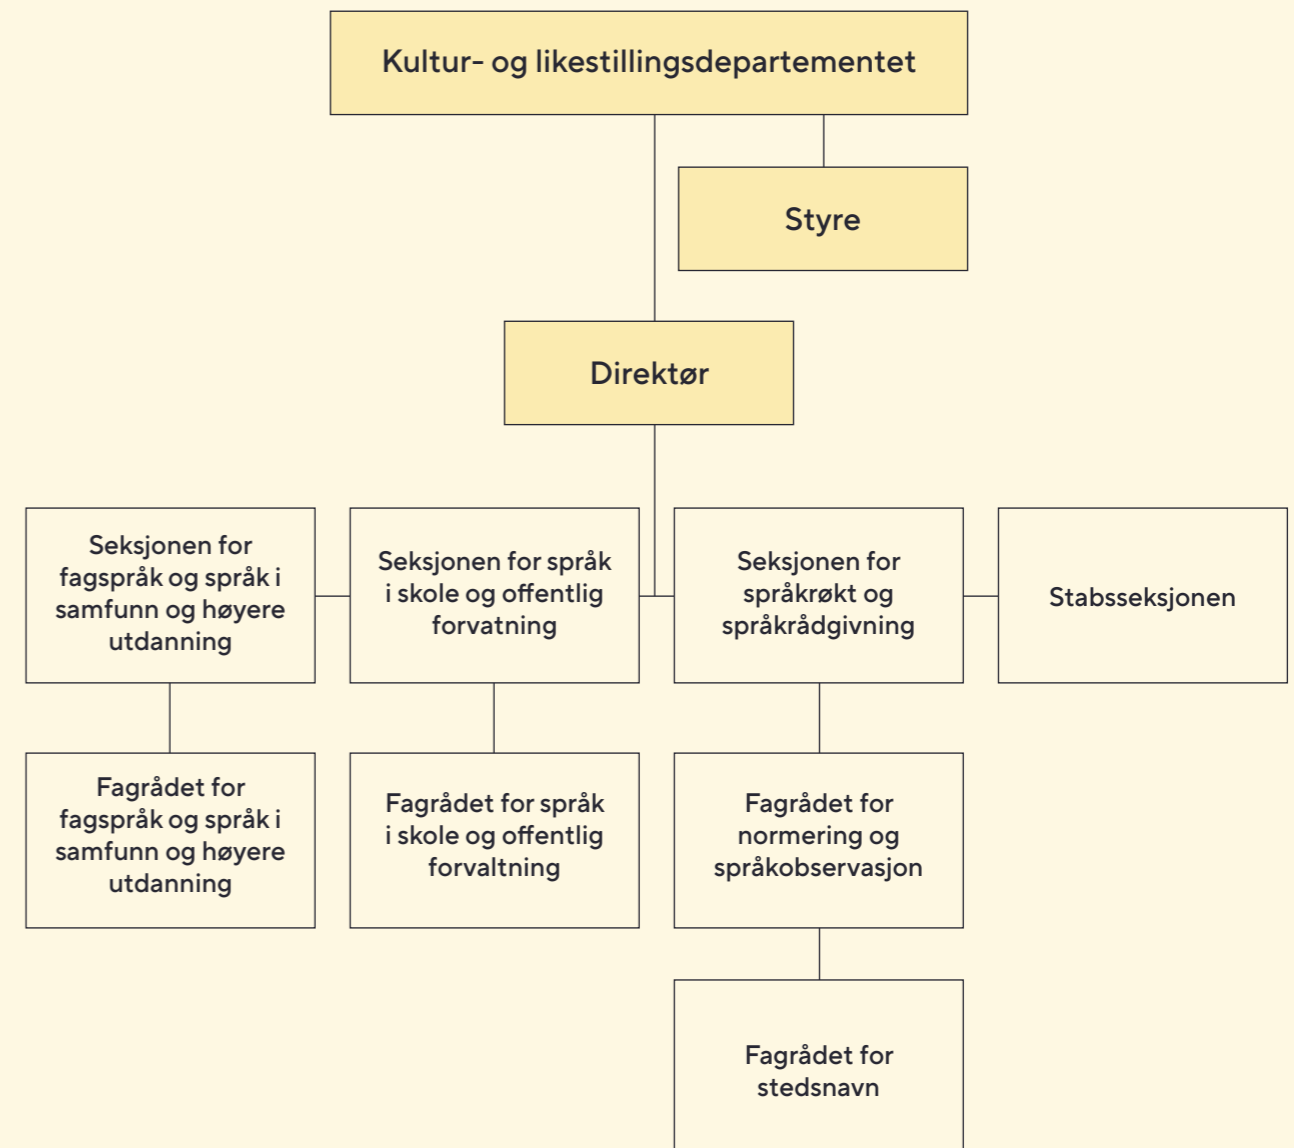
Kultur- og likestillingsdepartementet

Styre

Direktør

Seksjonen for fagspråk og språk i samfunn og høyere utdanning

Seksjonen for språk i skole og offentlig forvatning

Seksjonen for språkrøkt og språkrådgivning

Stabsseksjonen

Fagrådet for fagspråk og språk i samfunn og høyere utdanning

Fagrådet for språk i skole og offentlig forvaltning

Fagrådet for normering og språkobservasjon

Fagrådet for stedsnavn